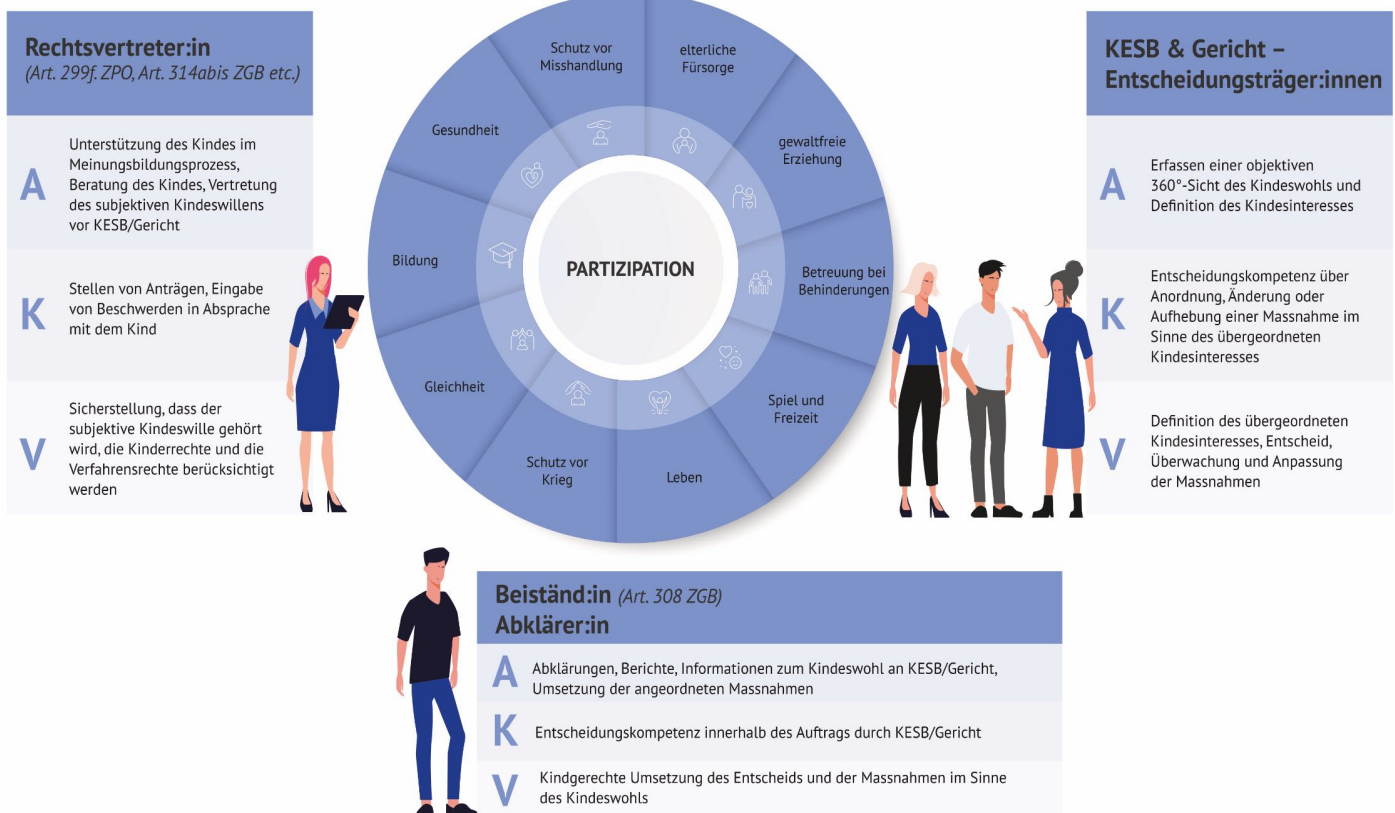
Rechtsvertreter:in
(Art. 299f. ZPO, Art. 314abis ZGB etc.)

A Unterstützung des Kindes im Meinungsbildungsprozess, Beratung des Kindes, Vertretung des subjektiven Kindeswillens vor KESB/Gericht

K Stellen von Anträgen, Eingabe von Beschwerden in Absprache mit dem Kind

V Sicherstellung, dass der subjektive Kindeswille gehört wird, die Kinderrechte und die Verfahrensrechte berücksichtigt werden

Schutz vor Misshandlung

elterliche Fürsorge

gewaltfreie Erziehung

Betreuung bei Behinderungen

Spiel und Freizeit

Leben

Schutz vor Krieg

Gleichheit

Bildung

Gesundheit

PARTIZIPATION

KESB & Gericht – Entscheidungsträger:innen

A Erfassen einer objektiven 360°-Sicht des Kindeswohls und Definition des Kindesinteresses

K Entscheidungskompetenz über Anordnung, Änderung oder Aufhebung einer Massnahme im Sinne des übergeordneten Kindesinteresses

V Definition des übergeordneten Kindesinteresses, Entscheid, Überwachung und Anpassung der Massnahmen

Beiständ:in (Art. 308 ZGB)
Abklärer:in

A Abklärungen, Berichte, Informationen zum Kindeswohl an KESB/Gericht, Umsetzung der angeordneten Massnahmen

K Entscheidungskompetenz innerhalb des Auftrags durch KESB/Gericht

V Kindgerechte Umsetzung des Entscheids und der Massnahmen im Sinne des Kindeswohls